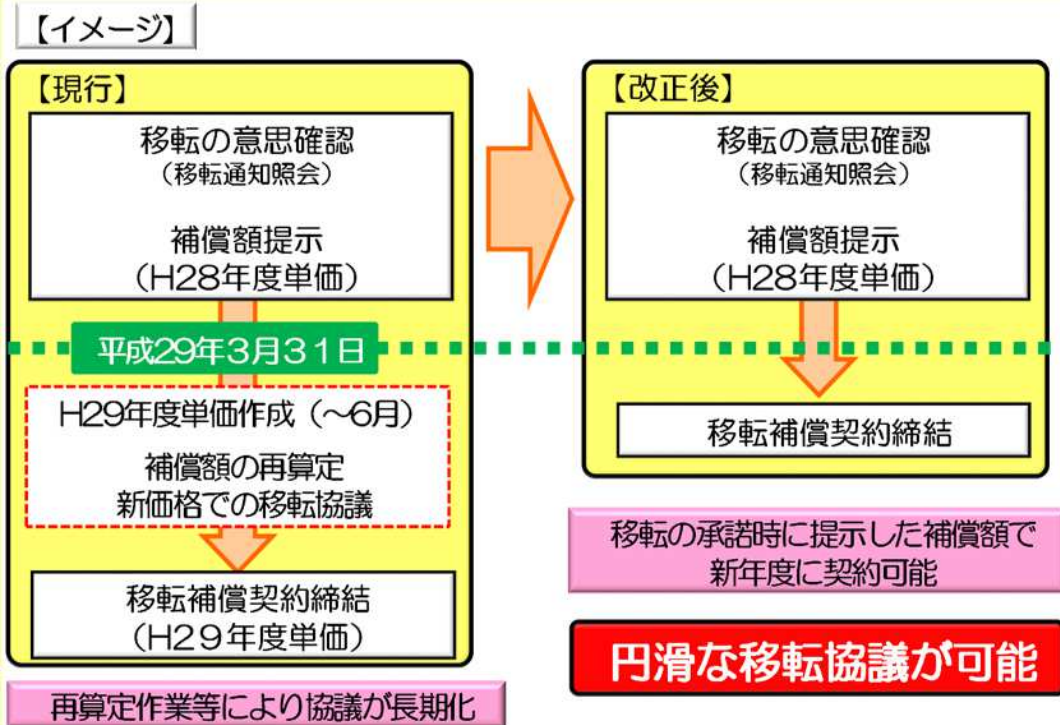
【イメージ】

【現行】

移転の意思確認
（移転通知照会）

補償額提示
（H28年度単価）

平成29年3月31日

H29年度単価作成（～6月）

補償額の再算定
新価格での移転協議

移転補償契約締結
（H29年度単価）

再算定作業等により協議が長期化

【改正後】

移転の意思確認
（移転通知照会）

補償額提示
（H28年度単価）

移転補償契約締結

移転の承諾時に提示した補償額で
新年度に契約可能

円滑な移転協議が可能